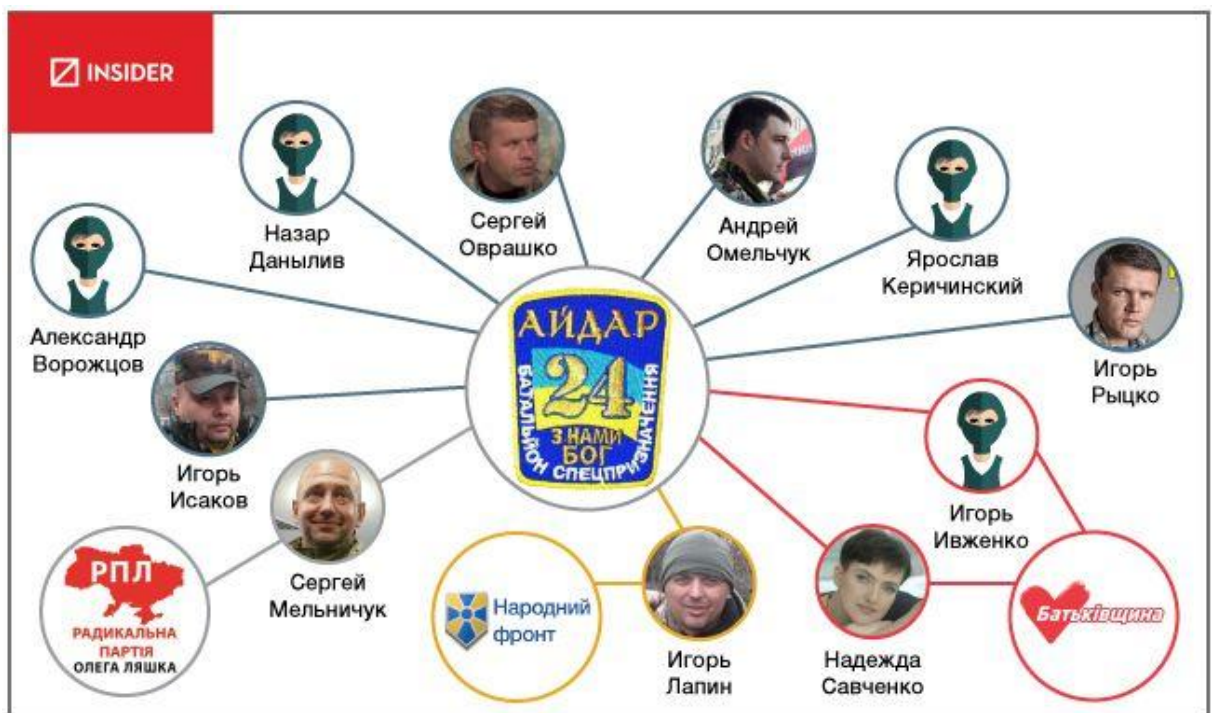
INSIDER

Назар Данылив

Сергей Овраშко

Андрей Омельчук

Ярослав Керичинский

Александр Ворожцов

АЙДАР

24

З НАМИ БОГ

БАТАЛЬЙОН СПЕЦПРИЗНАЧЕННЯ

Игорь Рыцко

Игорь Исаков

Игорь Ивженко

РПЛ

РАДИКАЛЬНА ПАРТІЯ ОЛЕГА ЛЯШКА

Сергей Мельничук

Народний фронт

Игорь Лапин

Надежда Савченко

Батьківщина